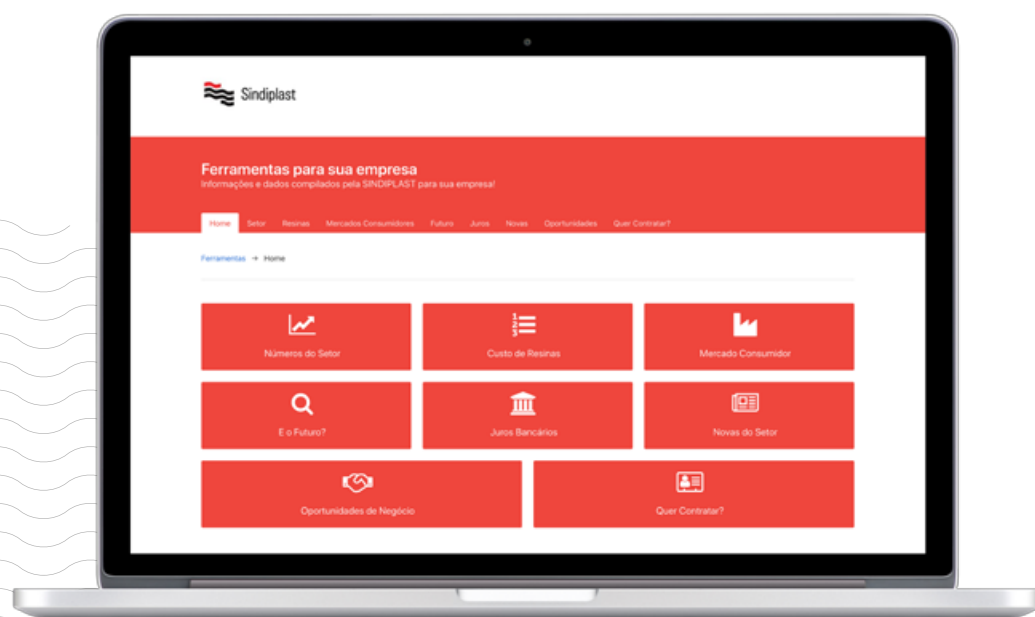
Sindiplast

Ferramentas para sua empresa
Informações e dados compilados pela SINDIPLAST para sua empresa!

Home Setor Resinas Mercados Consumidores Futuro Juros Novas Oportunidades Quer Contratar?

Ferramentas → Home

Números do Setor

Custo de Resinas

Mercado Consumidor

E o Futuro?

Juros Bancários

Novas do Setor

Oportunidades de Negócio

Quer Contratar?